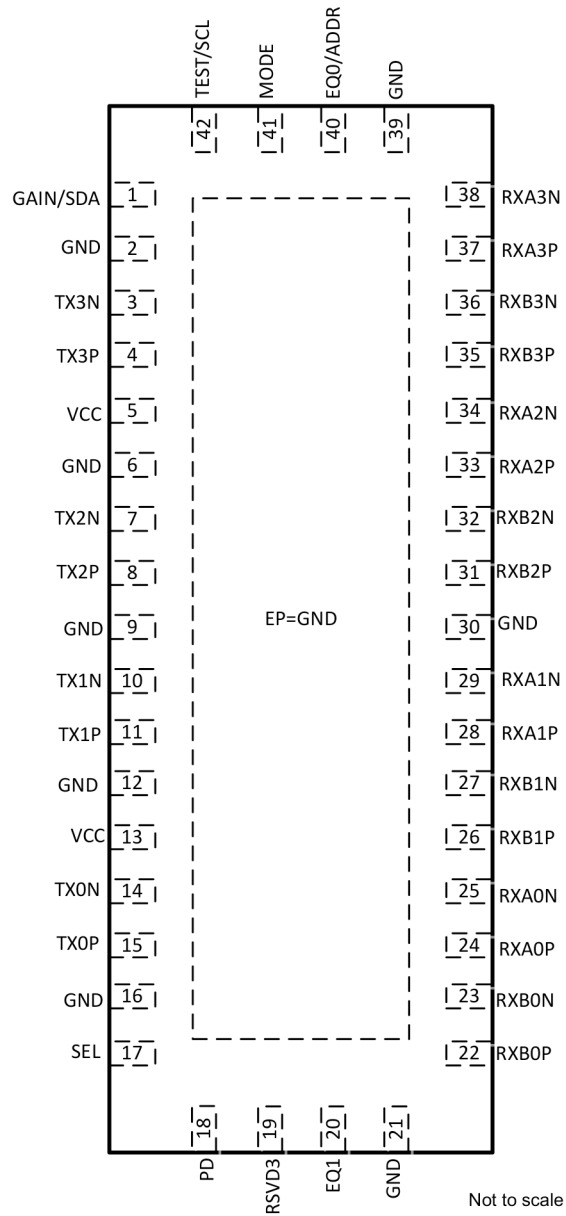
TEST/SCL 42
MODE 41
EQ0/ADDR 40
GND 39

GAIN/SDA 1
GND 2
TX3N 3
TX3P 4
VCC 5
GND 6
TX2N 7
TX2P 8
GND 9
TX1N 10
TX1P 11
GND 12
VCC 13
TX0N 14
TX0P 15
GND 16
SEL 17

EP=GND

38 RXA3N
37 RXA3P
36 RXB3N
35 RXB3P
34 RXA2N
33 RXA2P
32 RXB2N
31 RXB2P
30 GND
29 RXA1N
28 RXA1P
27 RXB1N
26 RXB1P
25 RXA0N
24 RXA0P
23 RXB0N
22 RXB0P

18 PD
19 RSVD3
20 EQ1
21 GND

Not to scale